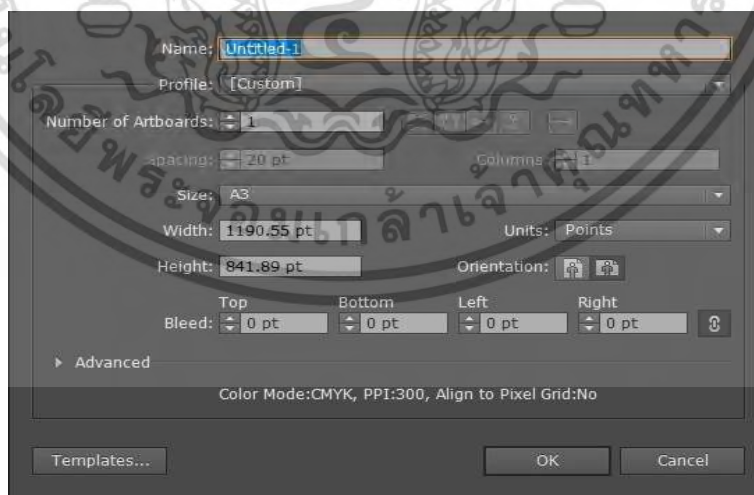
Name: Untitled-1

Profile: [Custom]

Number of Artboards: 1

Spacing: 20 pt

Columns: 1

Size: A3

Width: 1190.55 pt

Units: Points

Height: 841.89 pt

Orientation:

Top Bottom Left Right

Bleed: 0 pt 0 pt 0 pt 0 pt

Advanced

Color Mode:CMYK, PPI:300, Align to Pixel Grid:No

Templates...

OK

Cancel

มหาวิทยาลัยราชภัฏพระนคร